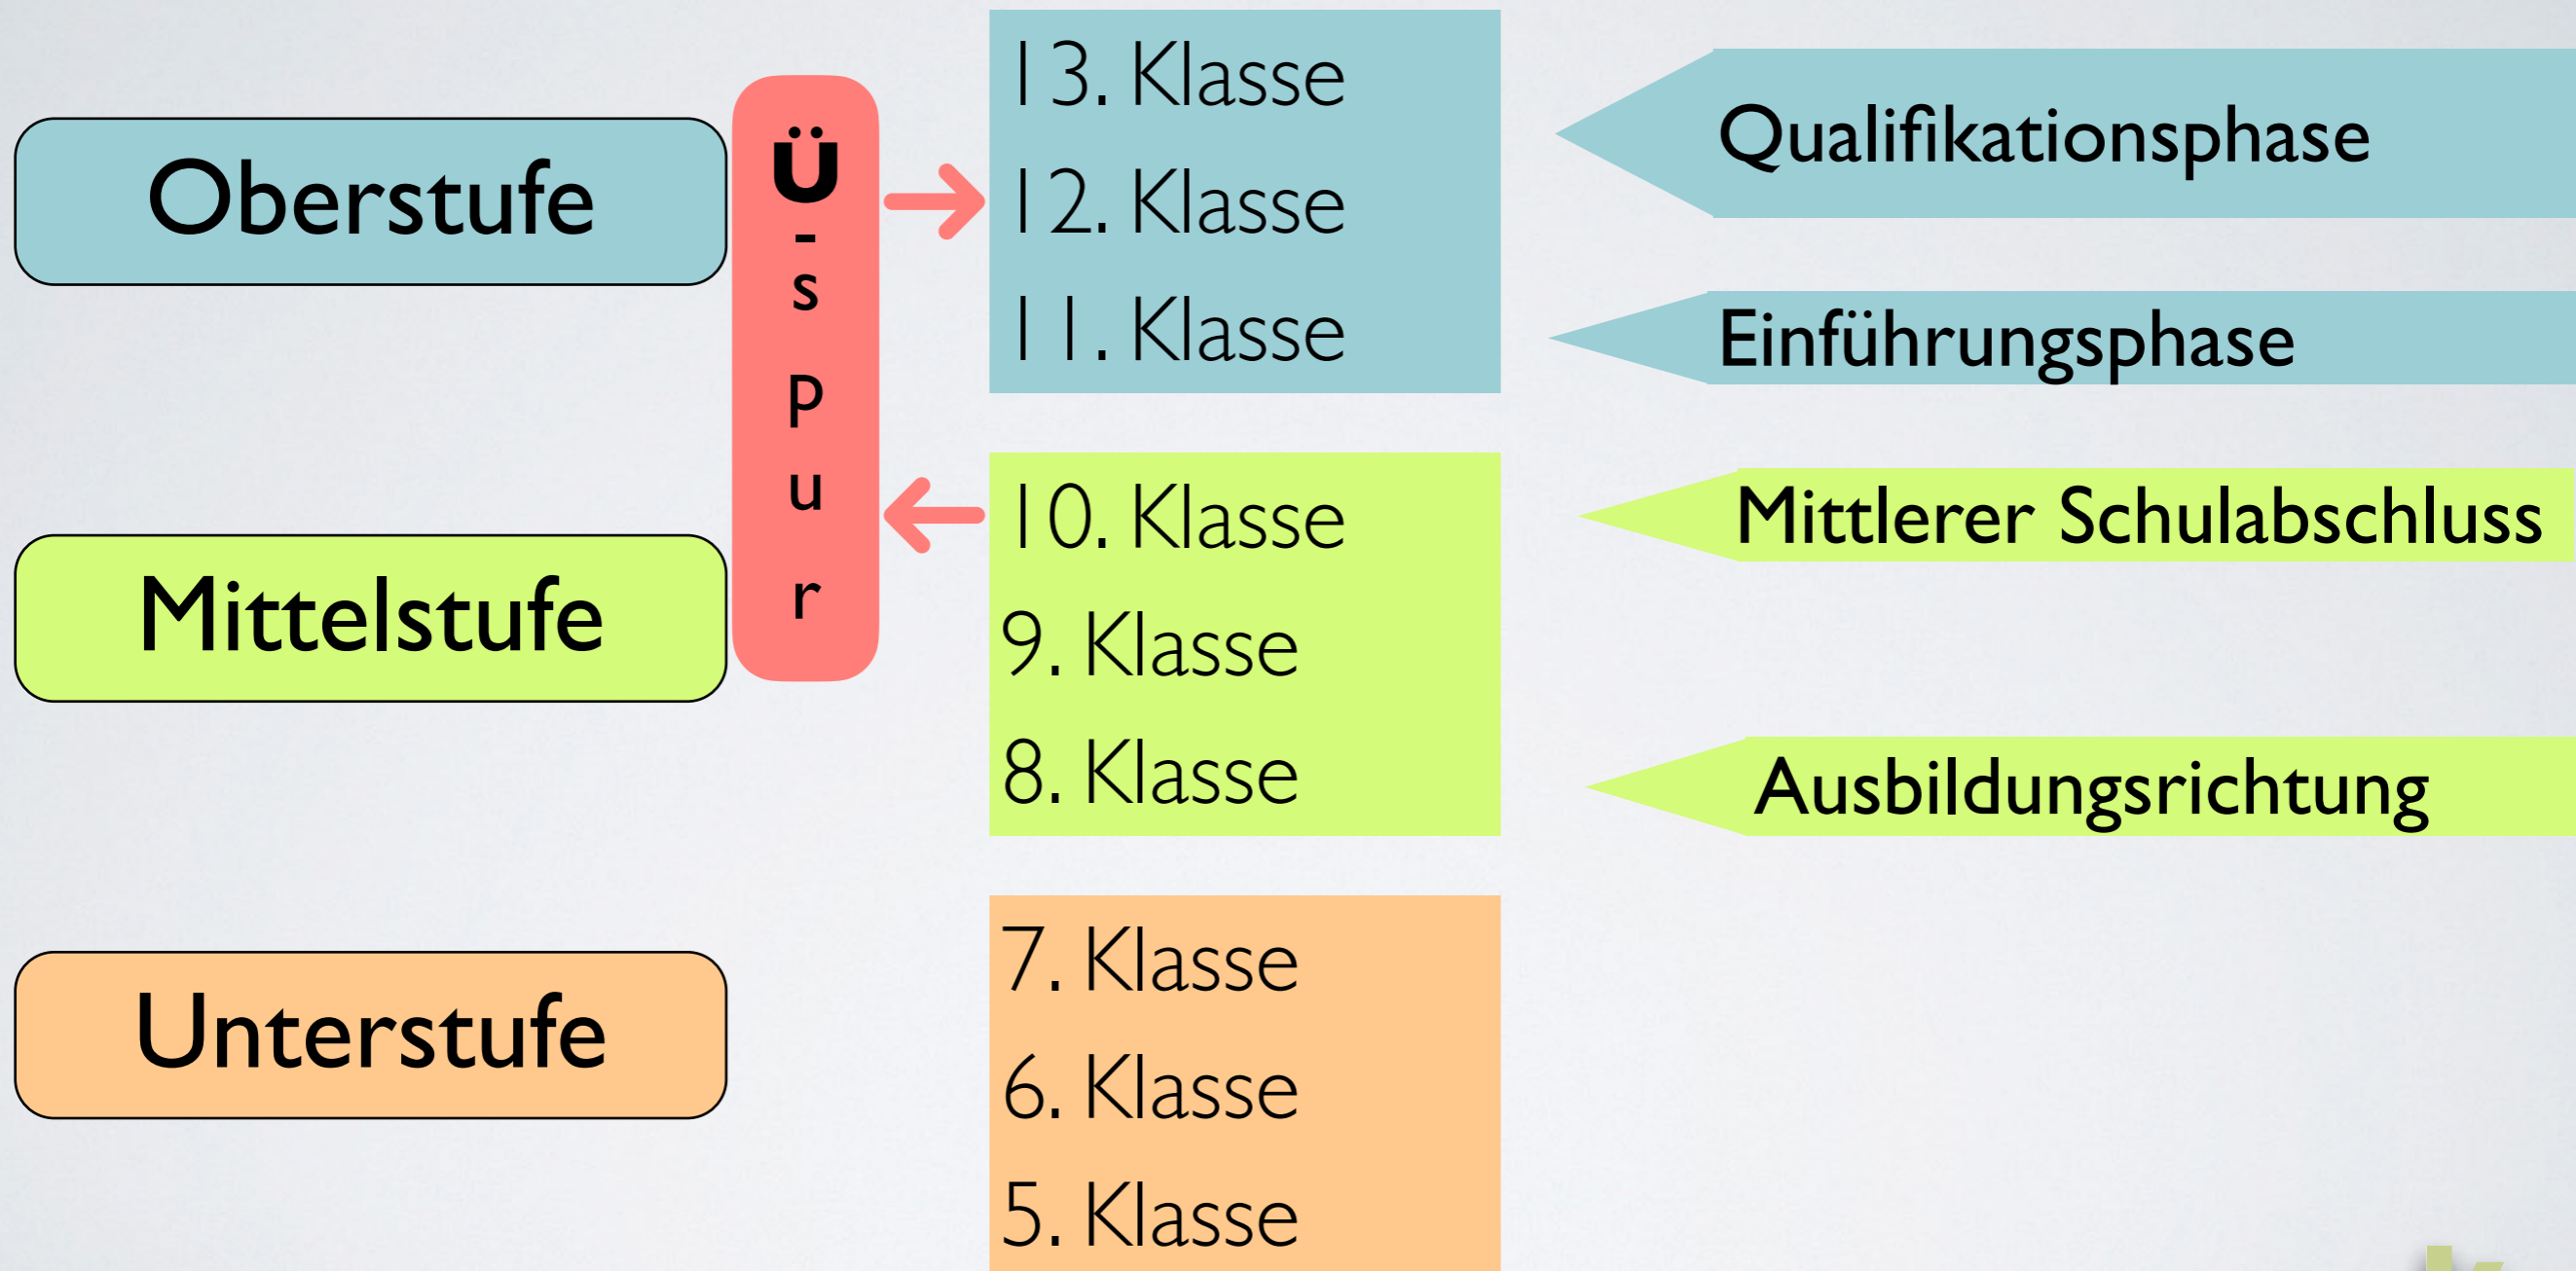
Oberstufe

Ü-Spur

13. Klasse
12. Klasse
11. Klasse

Qualifikationsphase

Einführungsphase

Mittelstufe

10. Klasse
9. Klasse
8. Klasse

Mittlerer Schulabschluss

Ausbildungsrichtung

Unterstufe

7. Klasse
6. Klasse
5. Klasse